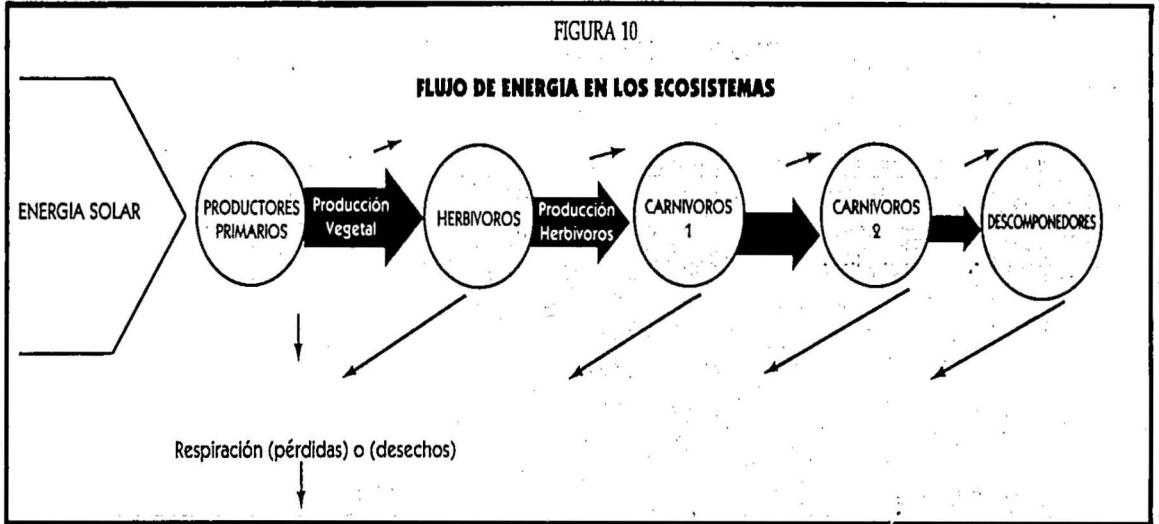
FIGURA 10

FLUJO DE ENERGIA EN LOS ECOSISTEMAS

ENERGIA SOLAR

PRODUCTORES PRIMARIOS

Producción Vegetal

HERBIVOROS

Producción Herbivoros

CARNIVOROS 1

CARNIVOROS 2

DESCOMPONEDORES

Respiración (pérdidas) o (desechos)